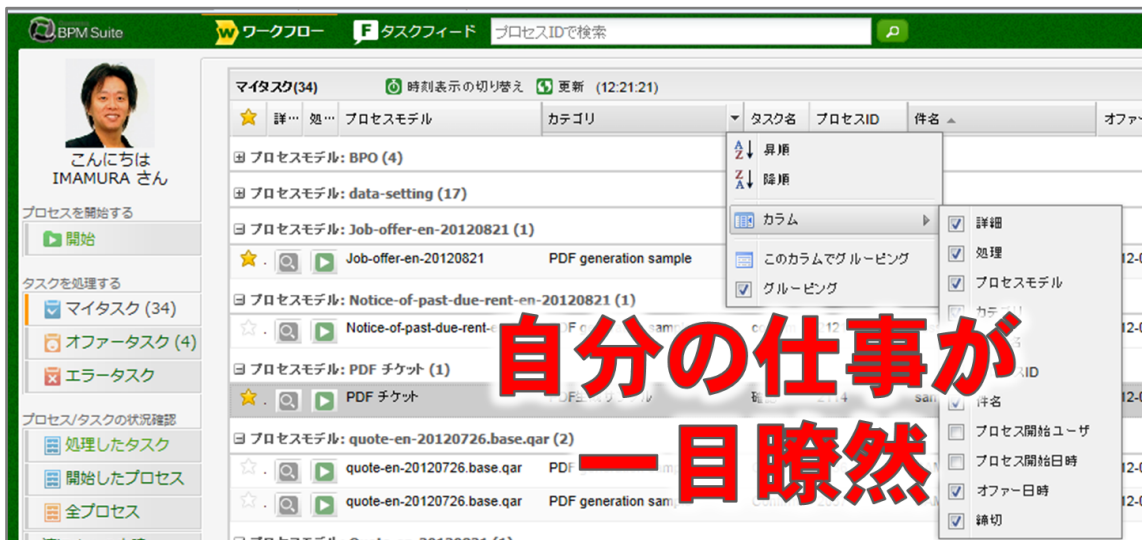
BPM Suite

ワークフロー

タスクフィード

プロセスIDで検索

こんにちは
IMAMURA さん

プロセスを開始する

開始

タスクを処理する

マイタスク (34)

オファータスク (4)

エラータスク

プロセス/タスクの状況確認

処理したタスク

開始したプロセス

全プロセス

マイタスク(34)

時刻表示の切り替え

更新 (12:21:21)

| | 詳… | 処… | プロセスモデル | カテゴリ | タスク名 | プロセスID | 件名 | オファー |
|---|---|---|---|---|---|---|---|---|

プロセスモデル: BPO (4)

プロセスモデル: data-setting (17)

プロセスモデル: Job-offer-en-20120821 (1)

Job-offer-en-20120821 PDF generation sample

プロセスモデル: Notice-of-past-due-rent-en-20120821 (1)

Notice-of-past-due-rent-e

プロセスモデル: PDF チケット (1)

PDF チケット

プロセスモデル: quote-en-20120726.base.qar (2)

quote-en-20120726.base.qar PDF

quote-en-20120726.base.qar PDF generation sam

昇順

降順

カラム

このカラムでグルーピング

グルーピング

詳細

処理

プロセスモデル

カテゴリ

ID

件名

プロセス開始ユーザ

プロセス開始日時

オファー日時

締切

自分の仕事が
一目瞭然